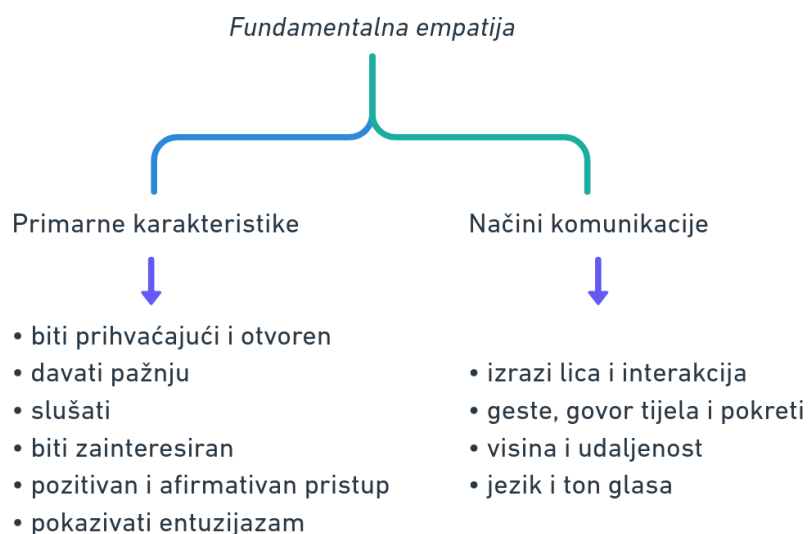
Fundamentalna empatija

Primarne karakteristike

• biti prihvaćajući i otvoren
• davati pažnju
• slušati
• biti zainteresiran
• pozitivan i afirmativan pristup
• pokazivati entuzijazam

Načini komunikacije

• izrazi lica i interakcija
• geste, govor tijela i pokreti
• visina i udaljenost
• jezik i ton glasa